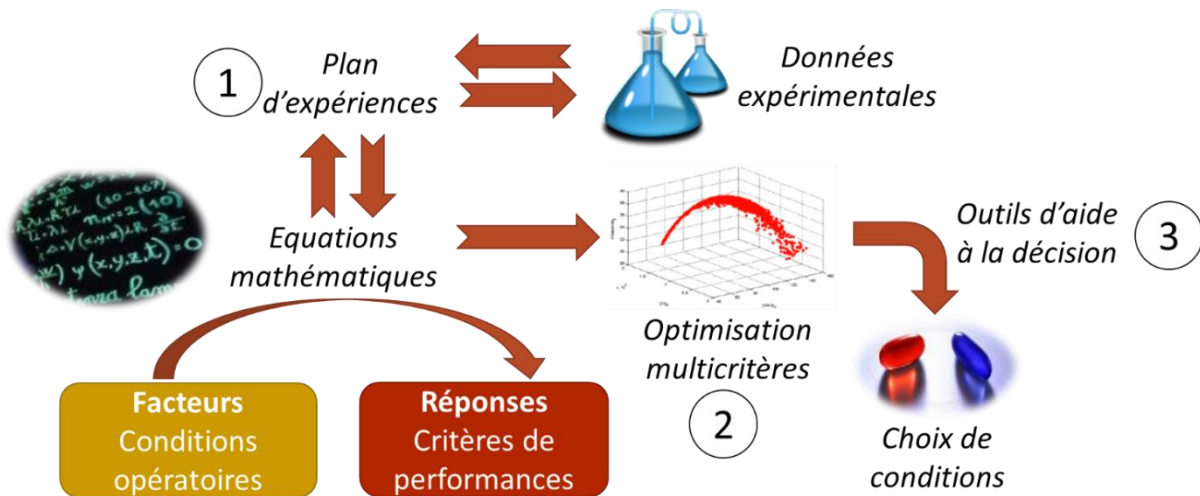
1

Plan d'expériences

Données expérimentales

Equations mathématiques

Optimisation multicritères

2

Outils d'aide à la décision

3

Choix de conditions

Facteurs
Conditions opératoires

Réponses
Critères de performances